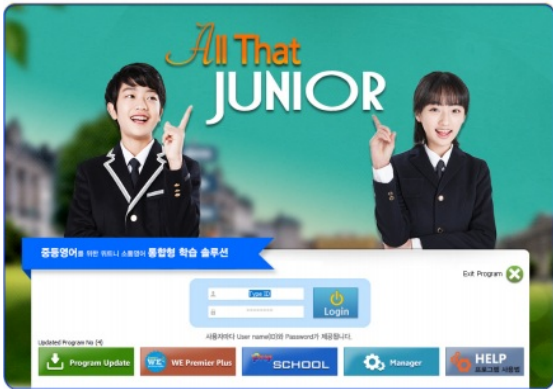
All That JUNIOR

중등영어를 위한 위트니 스튜디오 통합형 학습 솔루션

Exit Program

Type ID

Login

사용자에게 User name(ID)와 Password가 제공됩니다.

Updated Program No [4]

Program Update

WE Premier Plus

SCHOOL

Manager

HELP
프로그램 사용법